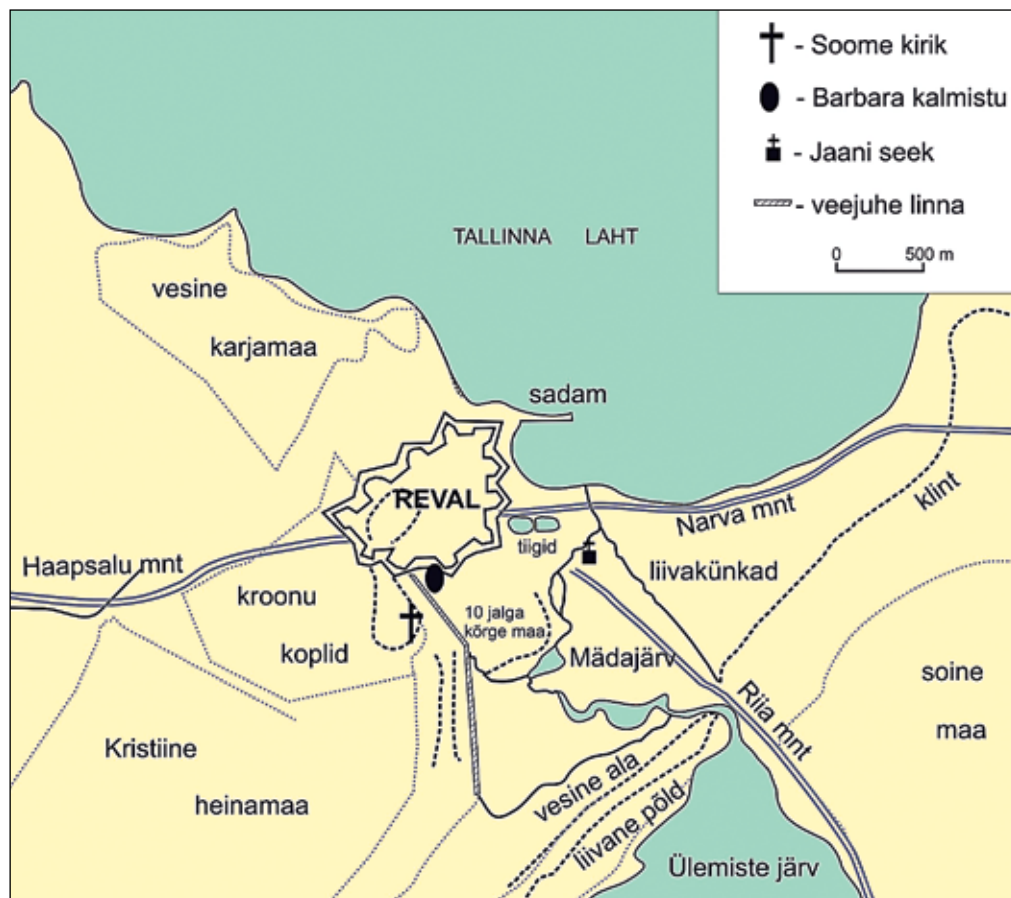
- Soome kirik
- Barbara kalmistu
- Jaani seek
- veejuhe linna
0 500 m

TALLINNA LAHT

vesine
karjamaa

sadam

REVAL

tiigid

Narva mnt

klint

Haapsalu mnt

liivakünkad

kroonu
koplid

10 jalga
kõrge maa

Mädajärv

soine
maa

Riia mnt

Kristiine
heinamaa

vesine ala

liivane põld

Ülemiste järv